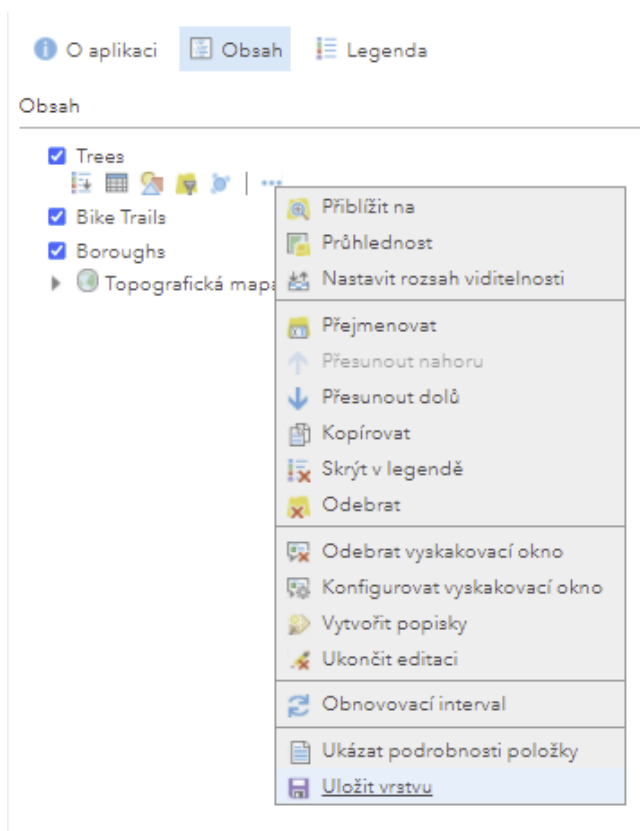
O aplikaci Obsah Legenda

Obsah

Trees

Bike Trails

Boroughs

Topografická mapa

Přiblížit na
Průhlednost
Nastavit rozsah viditelnosti
Přejmenovat
Přesunout nahoru
Přesunout dolů
Kopírovat
Skrýt v legendě
Odebrat
Odebrat vyskakovací okno
Konfigurovat vyskakovací okno
Vytvořit popisky
Ukončit editaci
Obnovovací interval
Ukázat podrobnosti položky
Uložit vrstvu